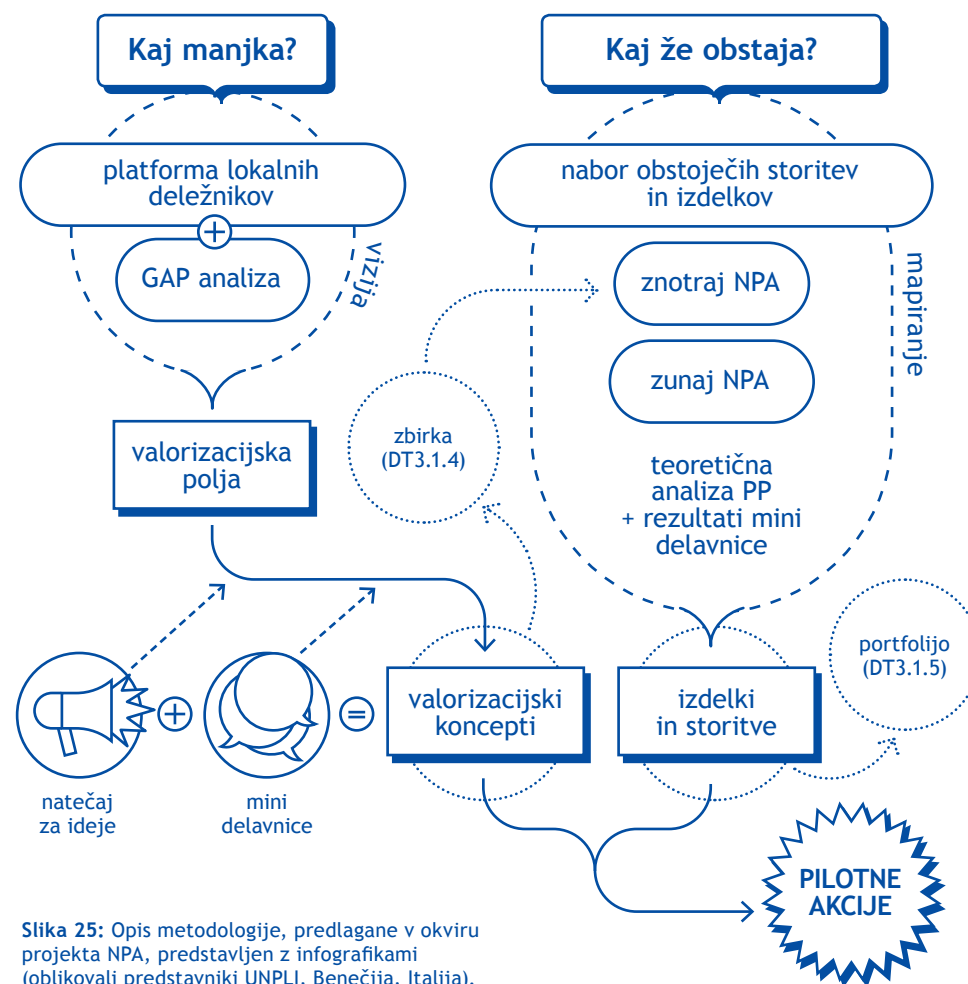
Kaj manjka?

Kaj že obstaja?

platforma lokalnih deležnikov

GAP analiza

vizija

nabor obstoječih storitev in izdelkov

znotraj NPA

zunaj NPA

mapiranje

valorizacijska polja

zbirka (DT3.1.4)

teoretična analiza PP + rezultati mini delavnice

valorizacijski koncepti

izdelki in storitve

portfolijo (DT3.1.5)

natečaj za ideje

mini delavnice

PILOTNE AKCIJE

**Slika 25:** Opis metodologije, predlagane v okviru projekta NPA, predstavljen z infografikami (oblikovali predstavniki UNPLI, Benečija, Italija).